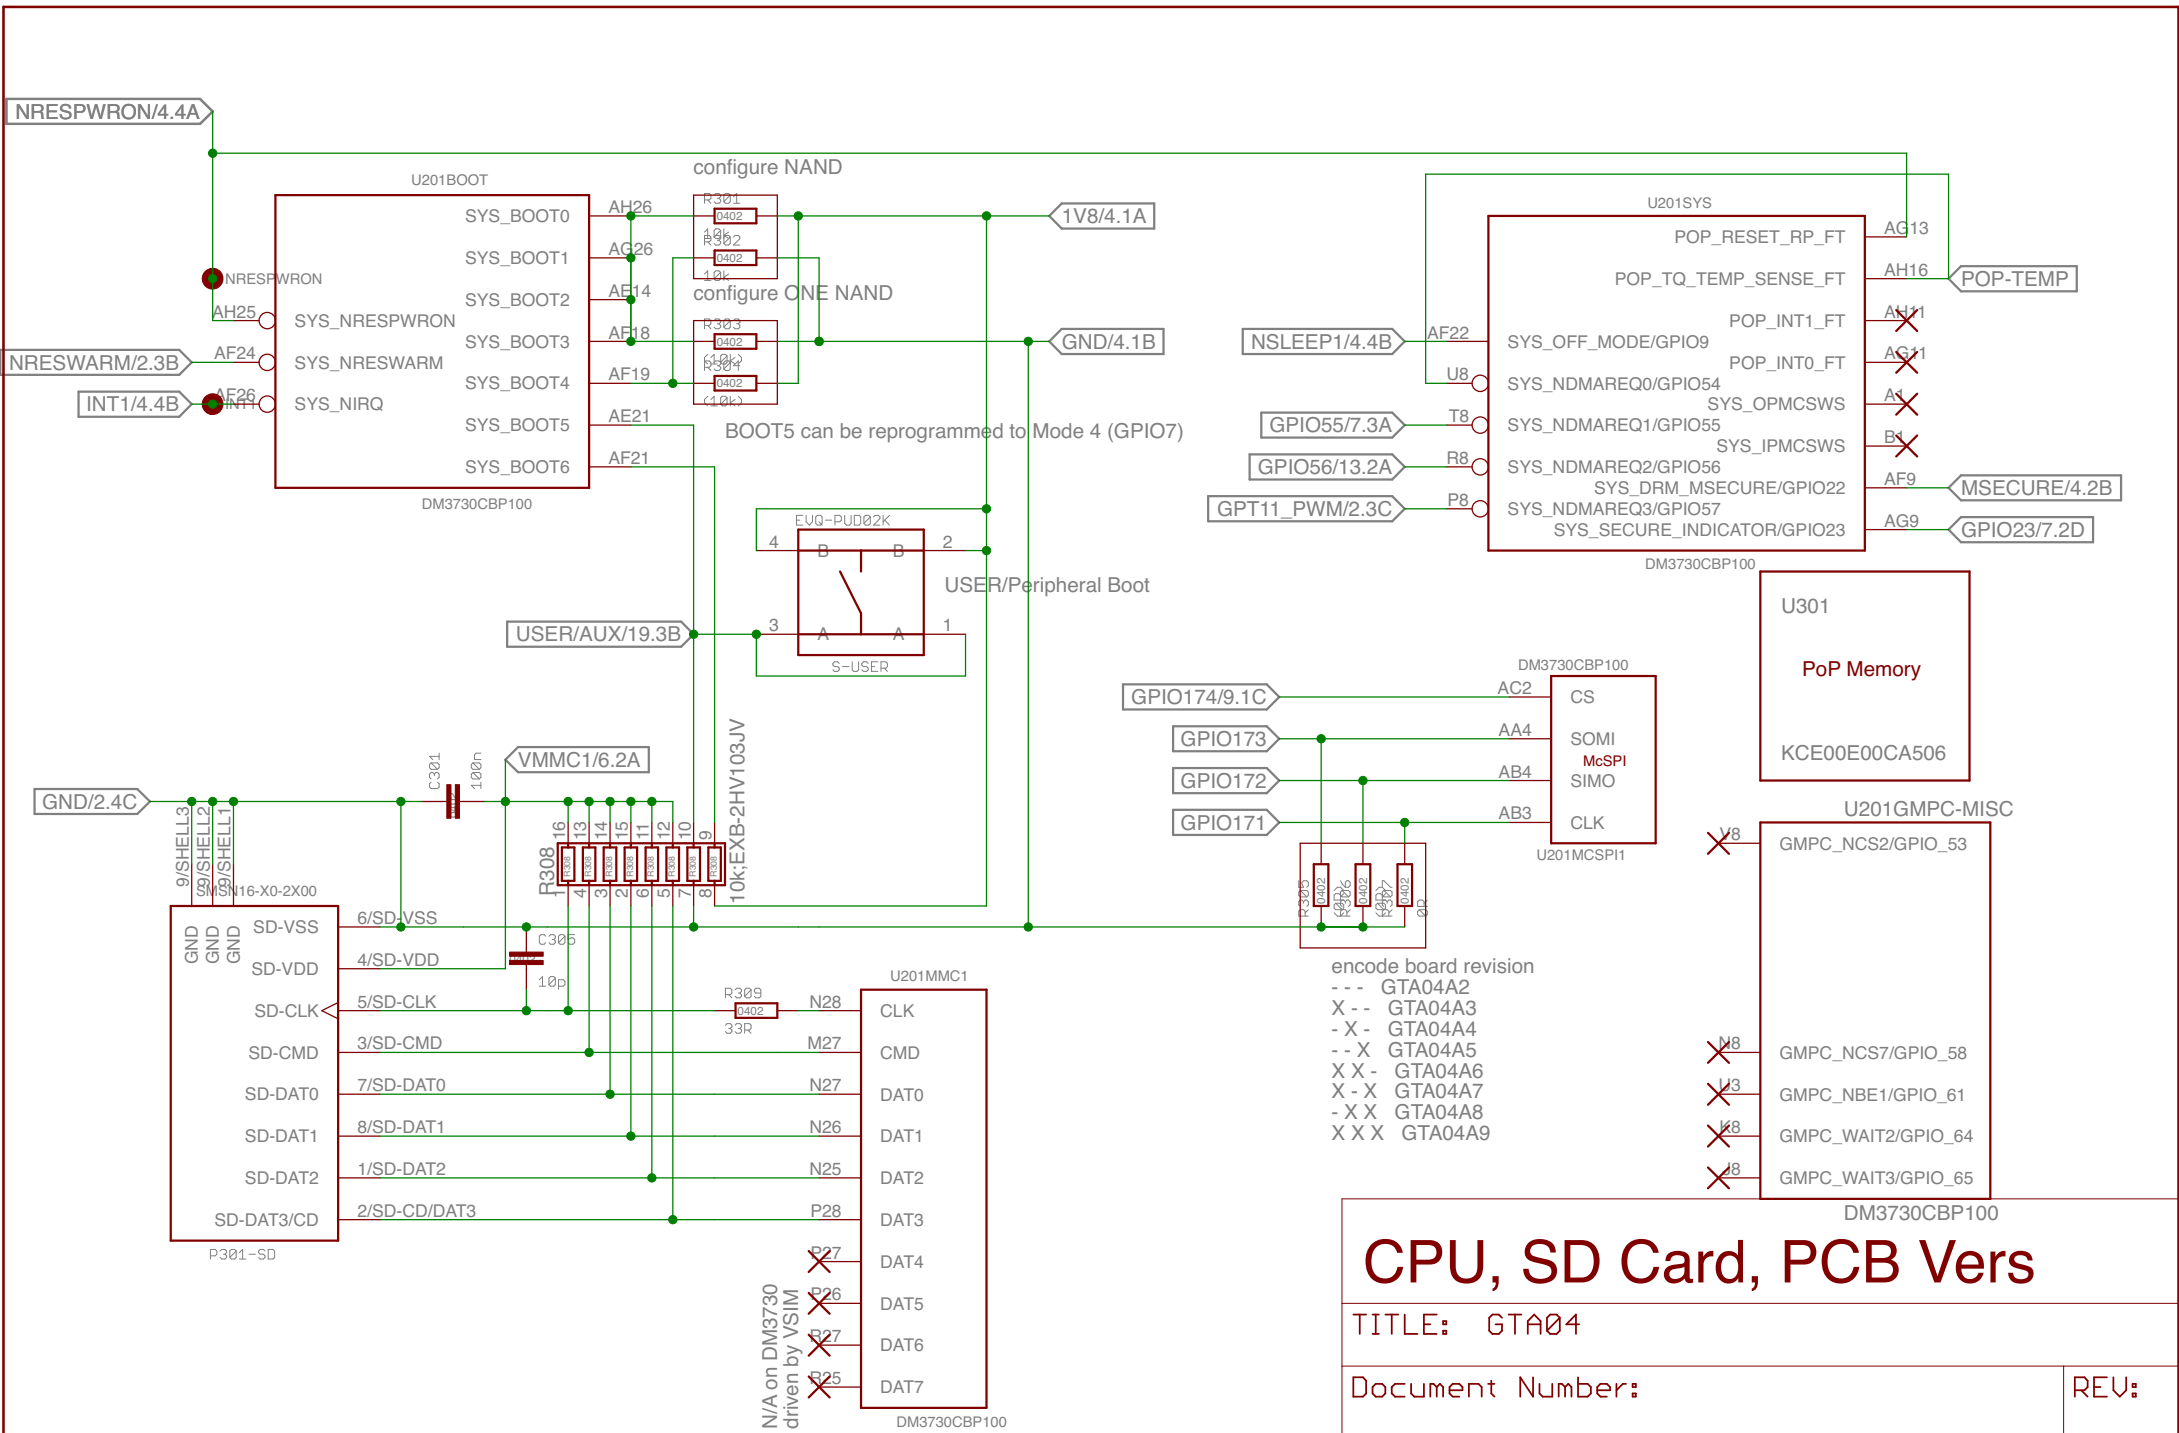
NRESPWRON/4.4A

configure NAND

U201BOOT

SYS_BOOT0
SYS_BOOT1
SYS_BOOT2
SYS_BOOT3
SYS_BOOT4
SYS_BOOT5
SYS_BOOT6

AH26
AG26
AF14
AF18
AF19
AE21
AF21

R301 0402 10k
R302 0402 10k
R303 0402 (10k)
R304 0402 (10k)

configure ONE NAND

1V8/4.1A
GND/4.1B

NRESPWRON
AH25 SYS_NRESPWRON
NRESWARM/2.3B AF24 SYS_NRESWARM
INT1/4.4B AF26 INT1 SYS_NIRQ

DM3730CBP100

BOOT5 can be reprogrammed to Mode 4 (GPIO7)

EVQ-PUD02K
4 B B 2
3 A A 1
S-USER

USER/Peripheral Boot

USER/AUX/19.3B

U201SYS
POP_RESET_RP_FT AG13
POP_TQ_TEMP_SENSE_FT AH16 POP-TEMP
POP_INT1_FT AH11
POP_INT0_FT AG11
NSLEEP1/4.4B AF22 SYS_OFF_MODE/GPIO9
U8 SYS_NDMAREQ0/GPIO54
SYS_OPMCSWS A1
GPIO55/7.3A T8 SYS_NDMAREQ1/GPIO55
SYS_IPMCSWS B1
GPIO56/13.2A R8 SYS_NDMAREQ2/GPIO56
SYS_DRM_MSECURE/GPIO22 AF9 MSECURE/4.2B
GPT11_PWM/2.3C P8 SYS_NDMAREQ3/GPIO57
SYS_SECURE_INDICATOR/GPIO23 AG9 GPIO23/7.2D
DM3730CBP100

U301
PoP Memory
KCE00E00CA506

DM3730CBP100
GPIO174/9.1C AC2 CS
GPIO173 AA4 SOMI
McSPI
GPIO172 AB4 SIMO
GPIO171 AB3 CLK
U201MCSPI1

R305 0402 (0R)
R306 0402 (0R)
R307 0402 0R

encode board revision
- - - GTA04A2
X - - GTA04A3
- X - GTA04A4
- - X GTA04A5
X X - GTA04A6
X - X GTA04A7
- X X GTA04A8
X X X GTA04A9

U201GMPC-MISC
V8 GMPC_NCS2/GPIO_53
N8 GMPC_NCS7/GPIO_58
U3 GMPC_NBE1/GPIO_61
K8 GMPC_WAIT2/GPIO_64
L8 GMPC_WAIT3/GPIO_65
DM3730CBP100

VMMC1/6.2A
C301 100n
GND/2.4C
9/SHELL3 9/SHELL2 9/SHELL1
SMSN16-X0-2X00
R308 10k;EXB-2HV103JV
16 13 14 15 11 12 10 9
1 4 3 2 6 5 7 8

GND GND GND
SD-VSS 6/SD-VSS
SD-VDD 4/SD-VDD
SD-CLK 5/SD-CLK
SD-CMD 3/SD-CMD
SD-DAT0 7/SD-DAT0
SD-DAT1 8/SD-DAT1
SD-DAT2 1/SD-DAT2
SD-DAT3/CD 2/SD-CD/DAT3
P301-SD

C305 10p
R309 0402 33R

U201MMC1
N28 CLK
M27 CMD
N27 DAT0
N26 DAT1
N25 DAT2
P28 DAT3
P27 DAT4
P26 DAT5
R27 DAT6
R25 DAT7
DM3730CBP100

N/A on DM3730
driven by VSIM

CPU, SD Card, PCB Vers
TITLE: GTA04
Document Number:
REV: